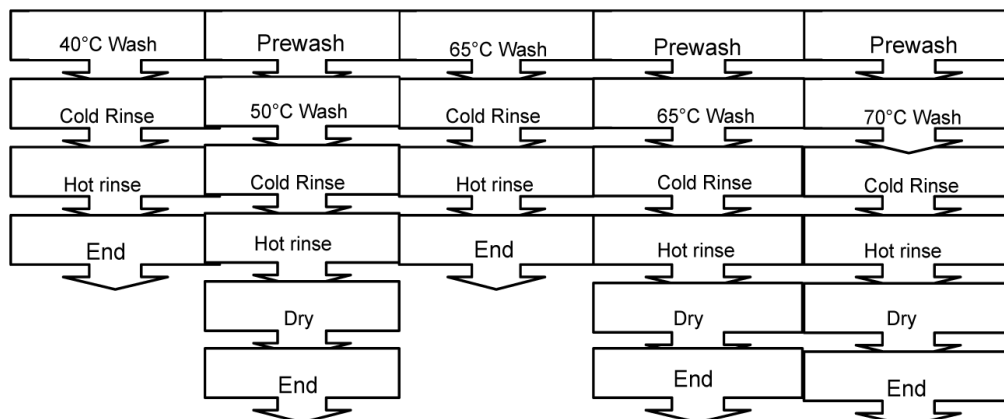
40°C Wash
Cold Rinse
Hot rinse
End

Prewash
50°C Wash
Cold Rinse
Hot rinse
Dry
End

65°C Wash
Cold Rinse
Hot rinse
End

Prewash
65°C Wash
Cold Rinse
Hot rinse
Dry
End

Prewash
70°C Wash
Cold Rinse
Hot rinse
Dry
End